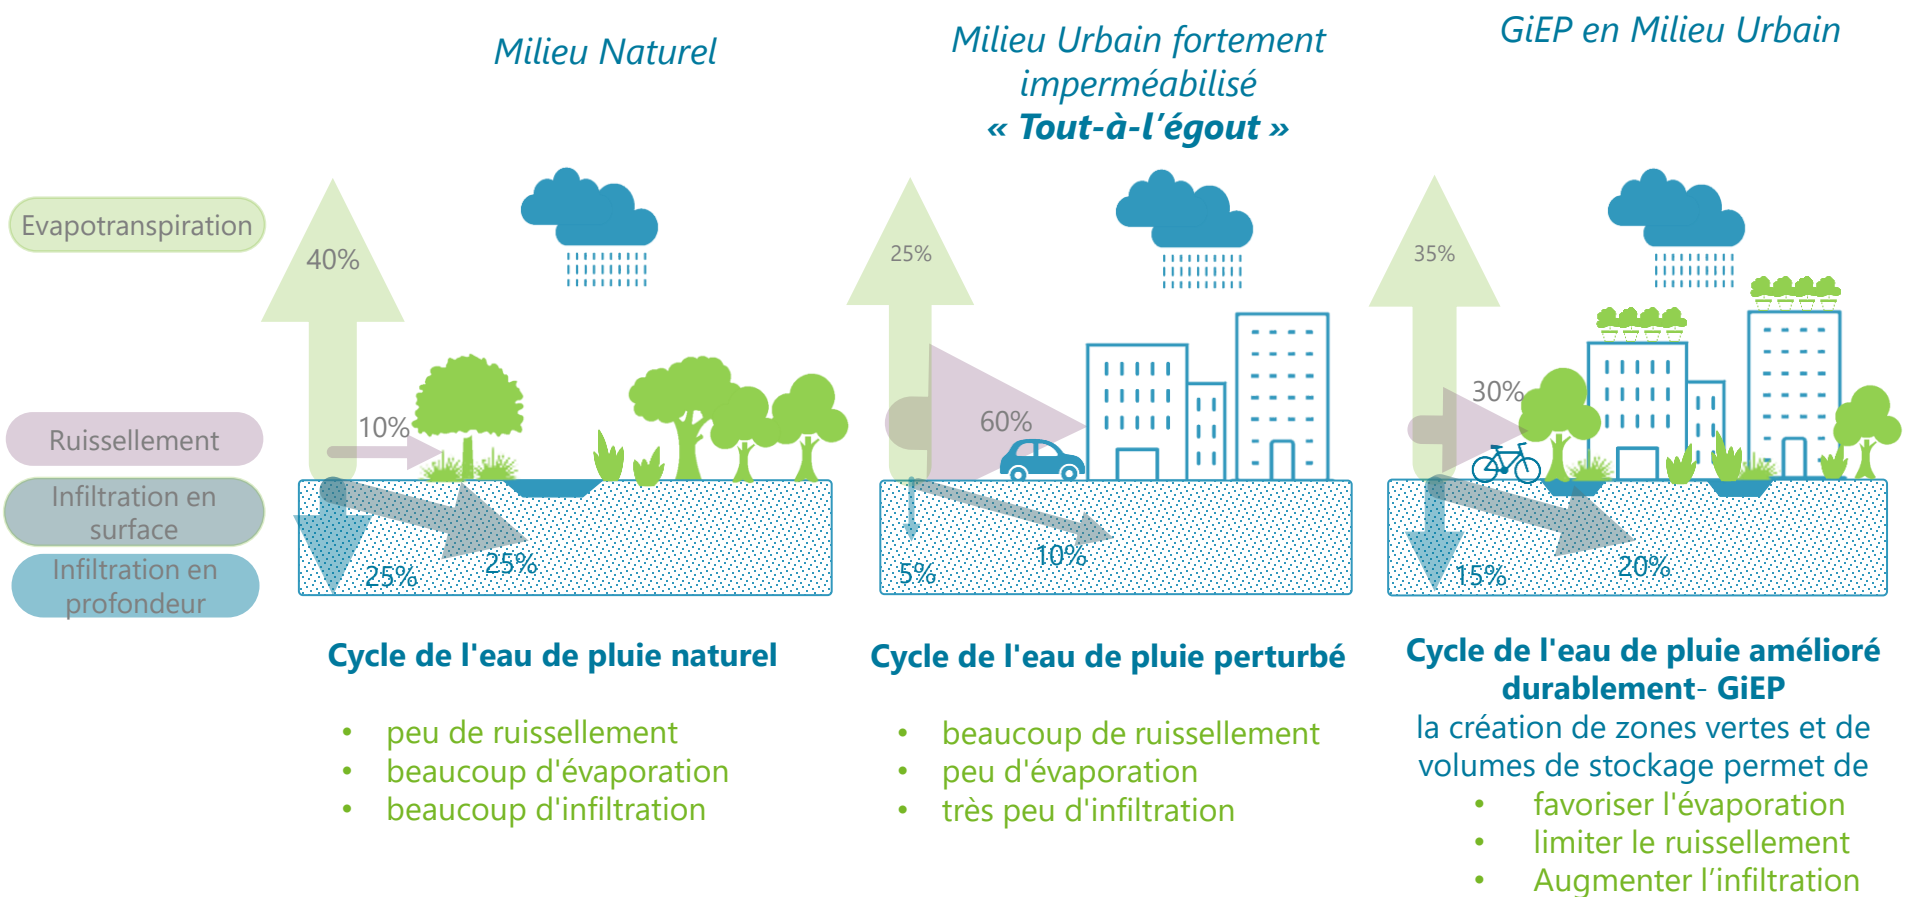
Evapotranspiration

Ruissellement

Infiltration en surface

Infiltration en profondeur

Milieu Naturel

40%

10%

25%

25%

Cycle de l'eau de pluie naturel

- peu de ruissellement
- beaucoup d'évaporation
- beaucoup d'infiltration

Milieu Urbain fortement imperméabilisé
« Tout-à-l'égout »

25%

60%

5%

10%

Cycle de l'eau de pluie perturbé

- beaucoup de ruissellement
- peu d'évaporation
- très peu d'infiltration

GiEP en Milieu Urbain

35%

30%

15%

20%

Cycle de l'eau de pluie amélioré durablement- GiEP
la création de zones vertes et de volumes de stockage permet de

- favoriser l'évaporation
- limiter le ruissellement
- Augmenter l'infiltration